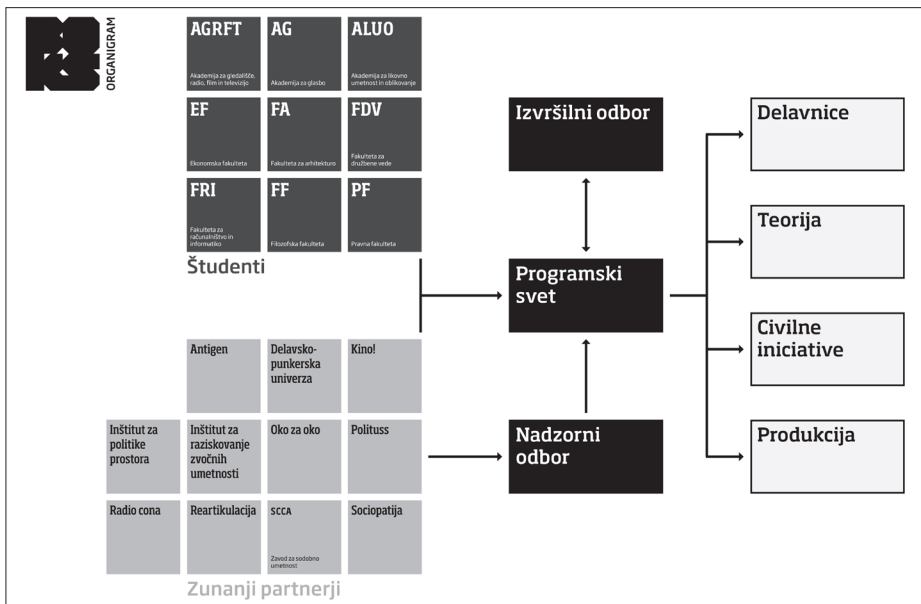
ORGANIGRAM

AGRFT
Akademija za gledališče, radio, film in televizijo

AG
Akademija za glasbo

ALUO
Akademija za likovno umetnost in oblikovanje

EF
Ekonomska fakulteta

FA
Fakulteta za arhitekturo

FDV
Fakulteta za družbene vede

FRI
Fakulteta za računalništvo in informatiko

FF
Filozofska fakulteta

PF
Pravna fakulteta

Študenti

Antigen

Delavsko-punkerska univerza

Kino!

Inštitut za politike prostora

Inštitut za raziskovanje zvočnih umetnosti

Oko za oko

Politiss

Radio cona

Reartikulacija

SCCA
Zavod za sodobno umetnost

Sociopatija

Zunanji partnerji

Izvršilni odbor

Programski svet

Nadzorni odbor

Delavnice

Teorija

Civilne iniciative

Produkcija